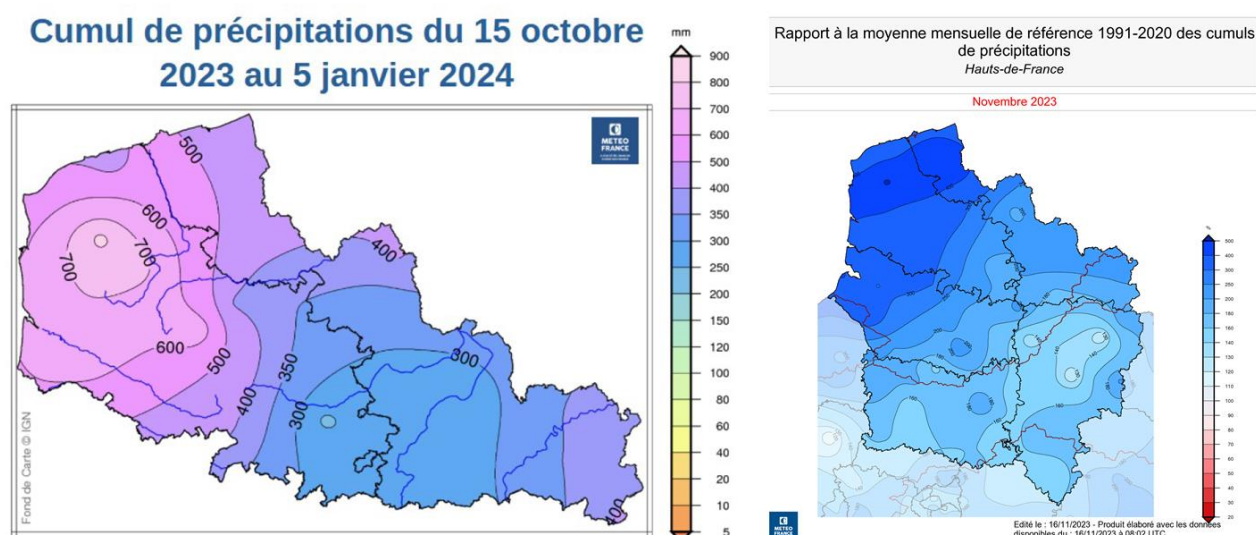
Cumul de précipitations du 15 octobre 2023 au 5 janvier 2024

mm
900
800
700
600
500
400
350
300
250
200
150
120
100
80
60
40
20
10
5

METEO FRANCE

500
600
700
700
600
500
400
350
300
400
300
100

Fond de Carte © IGN

Rapport à la moyenne mensuelle de référence 1991-2020 des cumuls de précipitations
Hauts-de-France

Novembre 2023

%
500
400
300
250
200
180
160
140
130
120
110
100
90
80
70
60
50
40
30
20

METEO FRANCE

Edité le : 16/11/2023 - Produit élaboré avec les données disponibles du : 16/11/2023 à 08:02 UTC